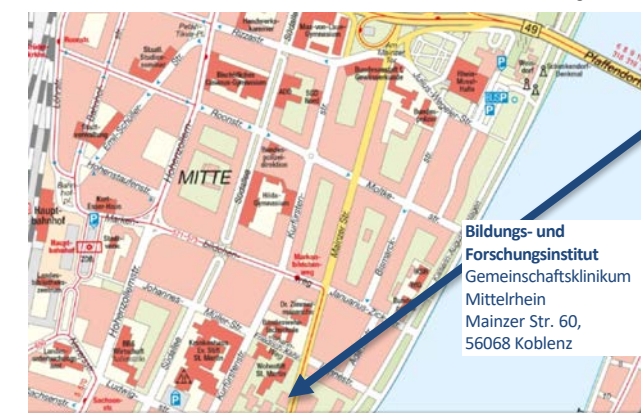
Bildungs- und Forschungsinstitut
Gemeinschaftsklinikum Mittelrhein
Mainzer Str. 60,
56068 Koblenz

MITTE
Mainzer Str.
Roonstr.
Moltke-str.
Hohenzollernstr.
Kurfürstenstr.
Südallee
Markenbildchenweg
Pfaffendorfer
Hauptbahnhof
49